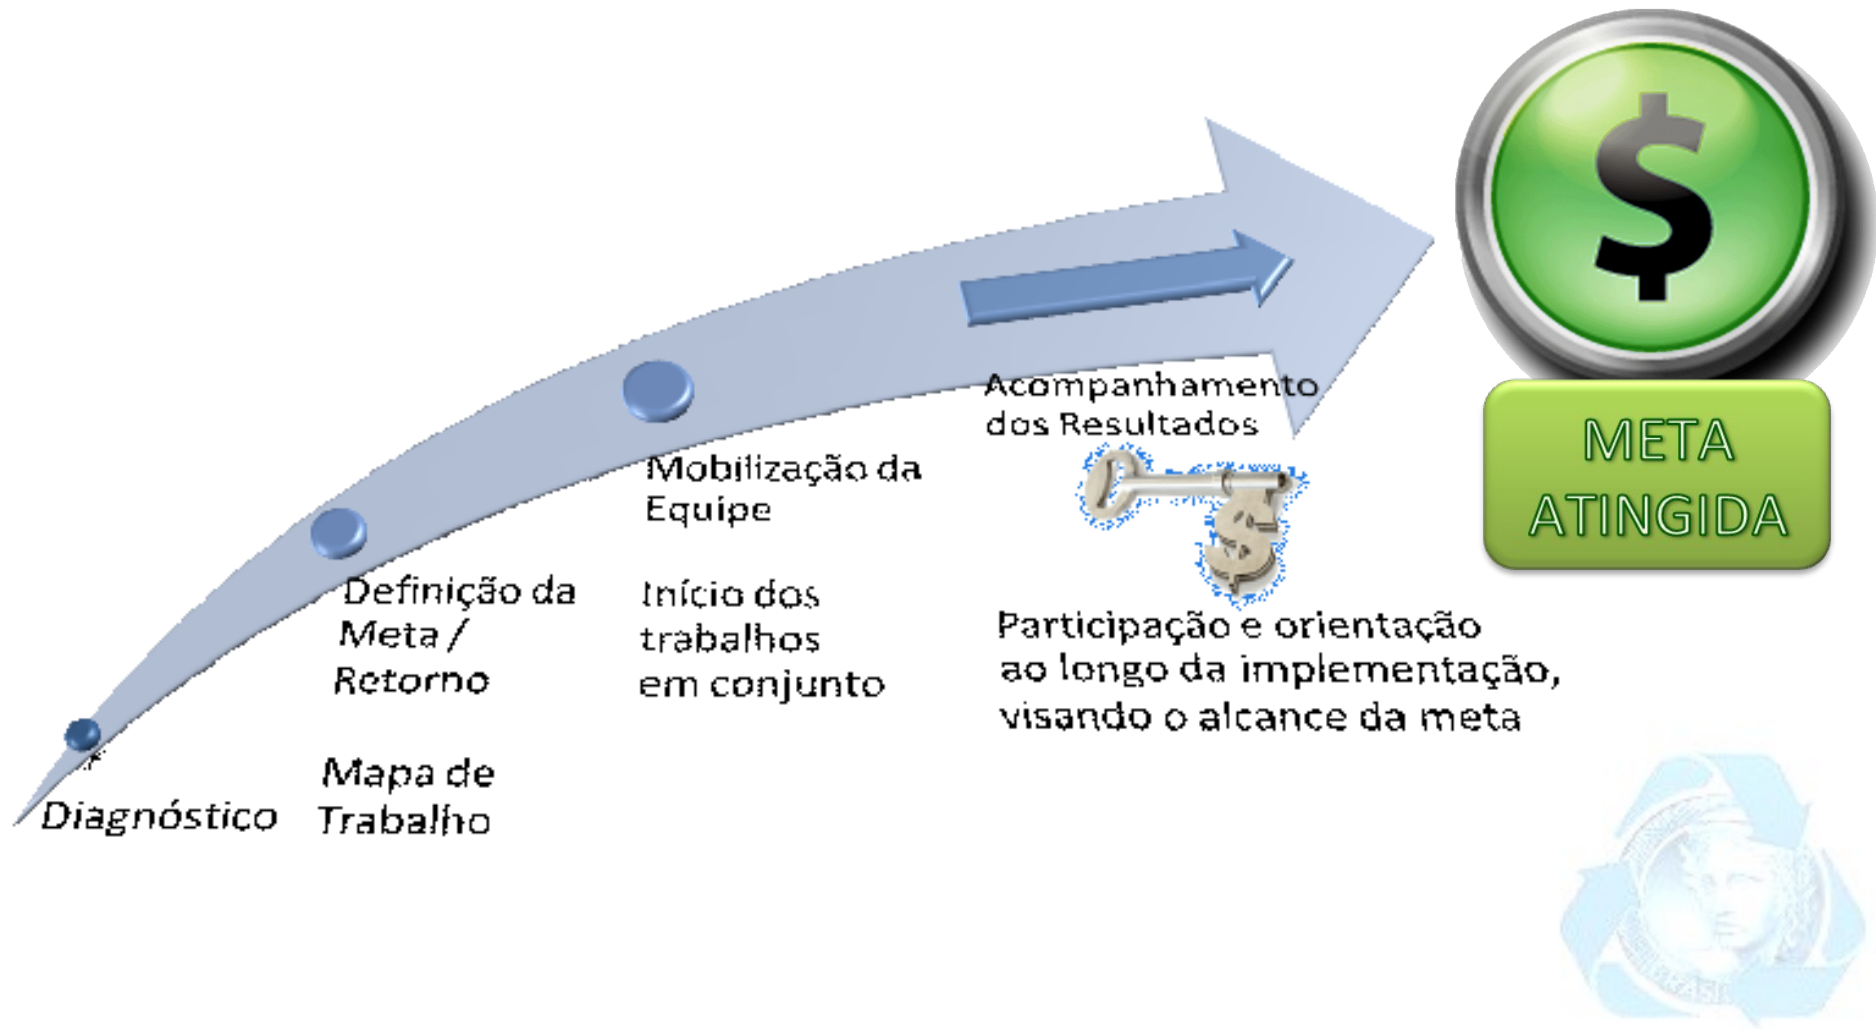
$

META ATINGIDA

Diagnóstico

Definição da Meta / Retorno

Mapa de Trabalho

Mobilização da Equipe

Início dos trabalhos em conjunto

Acompanhamento dos Resultados

Participação e orientação ao longo da implementação, visando o alcance da meta